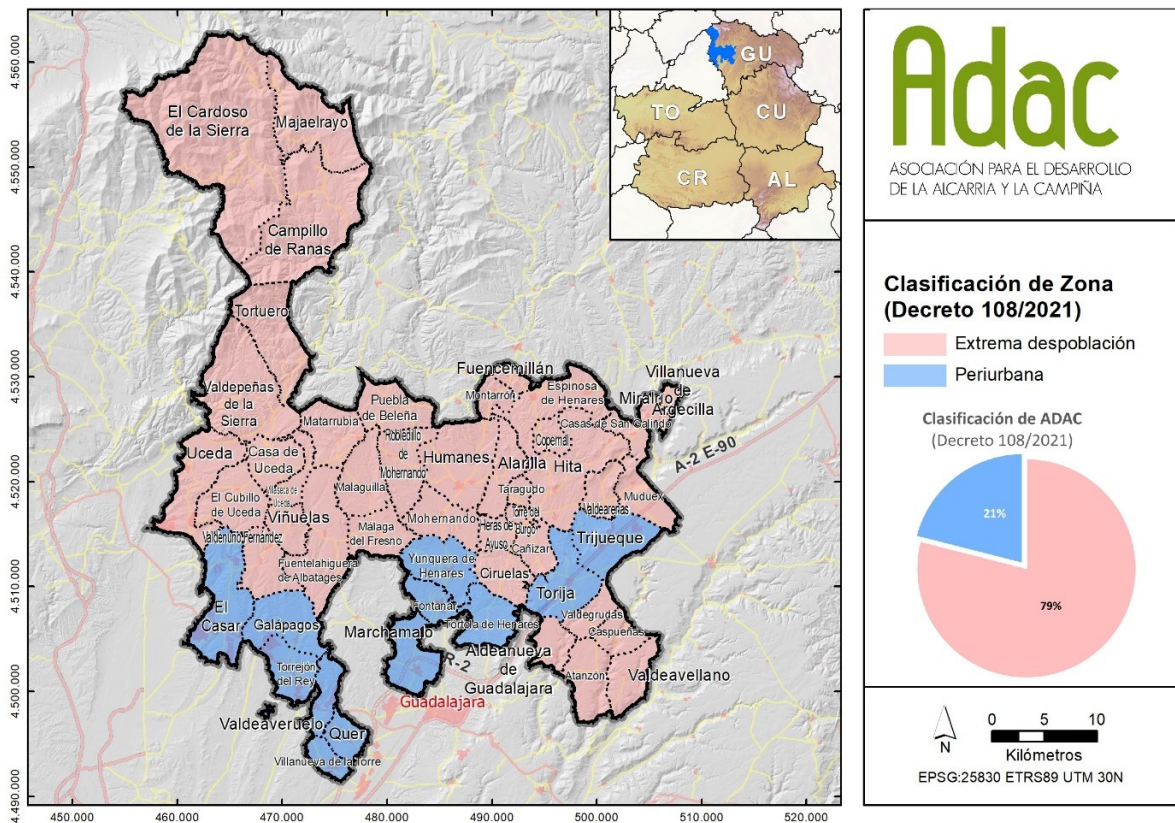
4.560.000
4.550.000
4.540.000
4.530.000
4.520.000
4.510.000
4.500.000
4.490.000

El Cardoso de la Sierra
Majaelrayo
Campillo de Ranas
Tortuero
Valdepeñas de la Sierra
Puebla de Beleña
Matarrubia
Fuencemillán
Montarrón
Espinosa de Henares
Miralrío
Villanueva de Argecilla
Casas de San Galindo
Copernal
Robledillo de Mohernando
Humanes
Alarilla
Hita
Uceda
Casa de Uceda
Viñuelas
Malaguilla
Taragudo
Torre del Burgo
Muduex
Valdearenas
El Cubillo de Uceda
Málaga del Fresno
Mohernando
Heras de Ayuso
Cañizar
Trijueque
Valdenuño Fernández
Fuentelahiguera de Albatages
Yunquera de Henares
Ciruelas
Torija
El Casar
Galápagos
Fontanar
Tórtola de Henares
Valdegrudas
Caspueñas
Marchamalo
Aldeanueva de Guadalajara
Torrejón del Rey
Atanzón
Valdeavellano
Valdeaveruelo
Guadalajara
Quer
Villanueva de la Torre
A-2 E-90
R-2

450.000
460.000
470.000
480.000
490.000
500.000
510.000
520.000

GU
TO
CU
CR
AL

ADAC
ASOCIACIÓN PARA EL DESARROLLO DE LA ALCARRIA Y LA CAMPIÑA

Clasificación de Zona (Decreto 108/2021)
Extrema despoblación
Periurbana

Clasificación de ADAC (Decreto 108/2021)
21%
79%

N
0 5 10
Kilómetros
EPSG:25830 ETRS89 UTM 30N